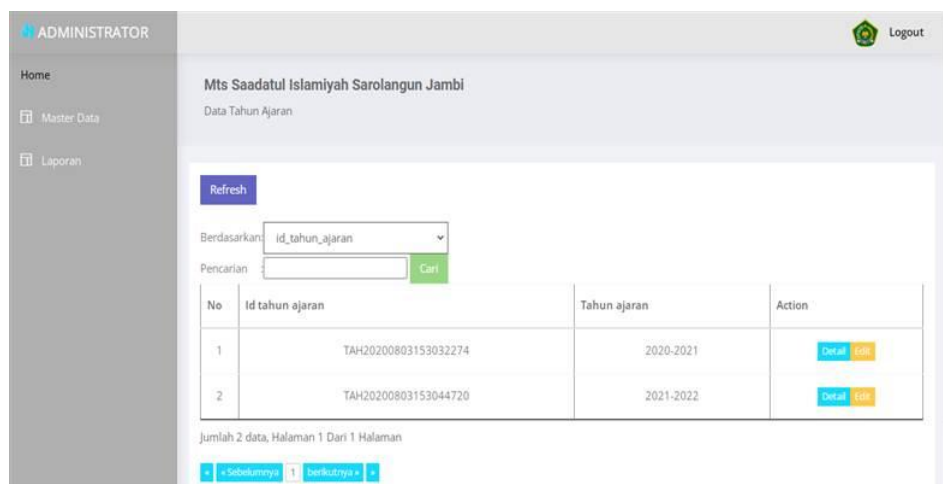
ADMINISTRATOR

Logout

Home

Master Data

Laporan

Mts Saadatul Islamiyah Sarolangun Jambi

Data Tahun Ajaran

Refresh

Berdasarkan: id_tahun_ajaran

Pencarian :

Cari

| No | Id tahun ajaran | Tahun ajaran | Action |
|---|---|---|---|
| 1 | TAH20200803153032274 | 2020-2021 | Detail Edit |
| 2 | TAH20200803153044720 | 2021-2022 | Detail Edit |

Jumlah 2 data, Halaman 1 Dari 1 Halaman

« «Sebelumnya 1 berikutnya» »